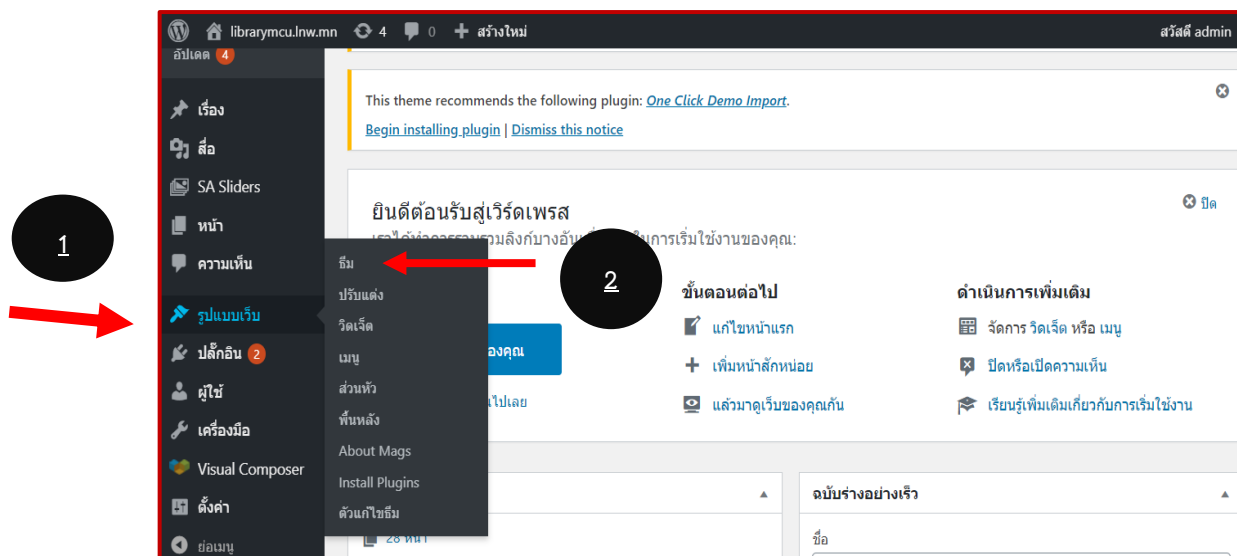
librarymcu.lnw.mn 4 0 สร้างใหม่ สวัสดี admin

อัปเดต 4

เรื่อง

สื่อ

SA Sliders

หน้า

ความเห็น

รูปแบบเว็บ

ปลั๊กอิน 2

ผู้ใช้

เครื่องมือ

Visual Composer

ตั้งค่า

ย่อเมนู

ธีม
ปรับแต่ง
วิดเจ็ต
เมนู
ส่วนหัว
พื้นหลัง
About Mags
Install Plugins
ตัวแก้ไขธีม

1

2

This theme recommends the following plugin: One Click Demo Import.

Begin installing plugin | Dismiss this notice

ยินดีต้อนรับสู่เวิร์ดเพรส

ปิด

เราได้ทำการรวมลิงก์บางอัน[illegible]ในการเริ่มใช้งานของคุณ:

ของคุณ

ไปเลย

ขั้นตอนต่อไป

แก้ไขหน้าแรก

เพิ่มหน้าสักหน่อย

แล้วมาดูเว็บของคุณกัน

ดำเนินการเพิ่มเติม

จัดการ วิดเจ็ต หรือ เมนู

ปิดหรือเปิดความเห็น

เรียนรู้เพิ่มเติมเกี่ยวกับการเริ่มใช้งาน

28 หน้า

ฉบับร่างอย่างเร็ว

ชื่อ